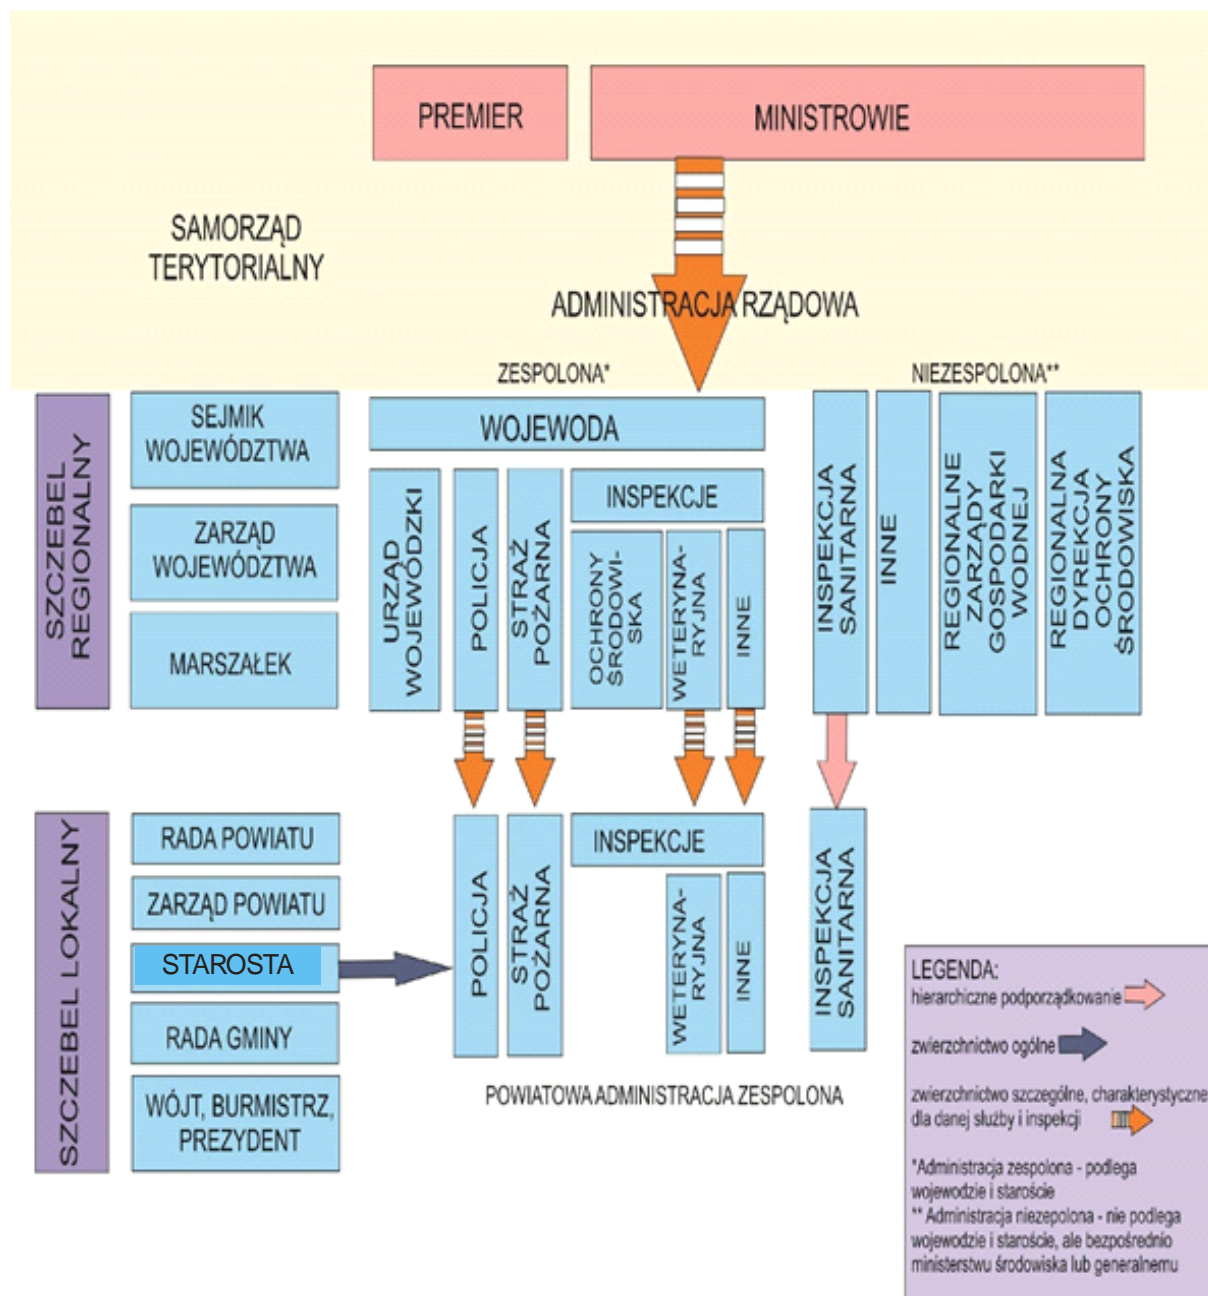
PREMIER

MINISTROWIE

SAMORZĄD TERYTORIALNY

ADMINISTRACJA RZĄDOWA

ZESPOLONA*

NIEZESPOLONA**

SZCZEBEL REGIONALNY

SEJMIK WOJEWÓDZTWA

ZARZĄD WOJEWÓDZTWA

MARSZAŁEK

WOJEWODA

URZĄD WOJEWÓDZKI

POLICJA

STRAŻ POŻARNA

INSPEKCJE

OCHRONY ŚRODOWISKA

WETERYNARYJNA

INNE

INSPEKCJA SANITARNA

INNE

REGIONALNE ZARZĄDY GOSPODARKI WODNEJ

REGIONALNA DYREKCJA OCHRONY ŚRODOWISKA

SZCZEBEL LOKALNY

RADA POWIATU

ZARZĄD POWIATU

STAROSTA

RADA GMINY

WÓJT, BURMISTRZ, PREZYDENT

POLICJA

STRAŻ POŻARNA

INSPEKCJE

WETERYNARYJNA

INNE

INSPEKCJA SANITARNA

POWIATOWA ADMINISTRACJA ZESPOLONA

LEGENDA:
hierarchiczne podporządkowanie
zwierzchnictwo ogólne
zwierzchnictwo szczególne, charakterystyczne dla danej służby i inspekcji

*Administracja zespolona - podlega wojewodzie i staroście
** Administracja niezepolona - nie podlega wojewodzie i staroście, ale bezpośrednio ministerstwu środowiska lub generalnemu